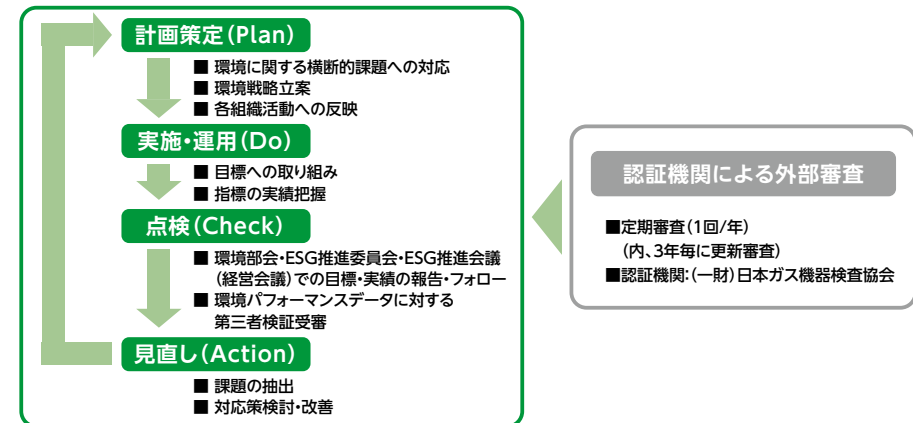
計画策定(Plan)

■ 環境に関する横断的課題への対応
■ 環境戦略立案
■ 各組織活動への反映

実施・運用(Do)

■ 目標への取り組み
■ 指標の実績把握

点検(Check)

■ 環境部会・ESG推進委員会・ESG推進会議(経営会議)での目標・実績の報告・フォロー
■ 環境パフォーマンスデータに対する第三者検証受審

見直し(Action)

■ 課題の抽出
■ 対応策検討・改善

認証機関による外部審査

■定期審査(1回/年)
(内、3年毎に更新審査)
■認証機関:(一財)日本ガス機器検査協会